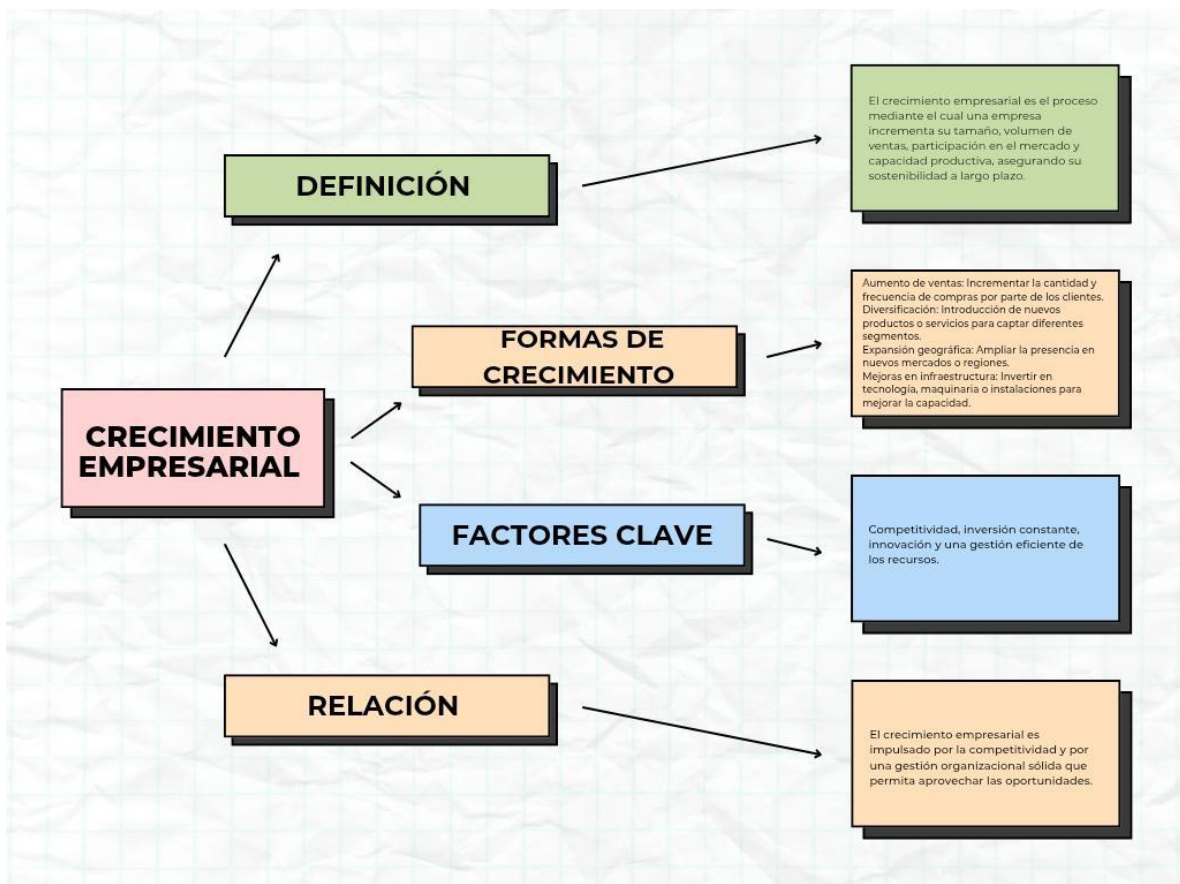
CRECIMIENTO EMPRESARIAL

DEFINICIÓN

El crecimiento empresarial es el proceso mediante el cual una empresa incrementa su tamaño, volumen de ventas, participación en el mercado y capacidad productiva, asegurando su sostenibilidad a largo plazo.

FORMAS DE CRECIMIENTO

Aumento de ventas: Incrementar la cantidad y frecuencia de compras por parte de los clientes.
Diversificación: Introducción de nuevos productos o servicios para captar diferentes segmentos.
Expansión geográfica: Ampliar la presencia en nuevos mercados o regiones.
Mejoras en infraestructura: Invertir en tecnología, maquinaria o instalaciones para mejorar la capacidad.

FACTORES CLAVE

Competitividad, inversión constante, innovación y una gestión eficiente de los recursos.

RELACIÓN

El crecimiento empresarial es impulsado por la competitividad y por una gestión organizacional sólida que permita aprovechar las oportunidades.